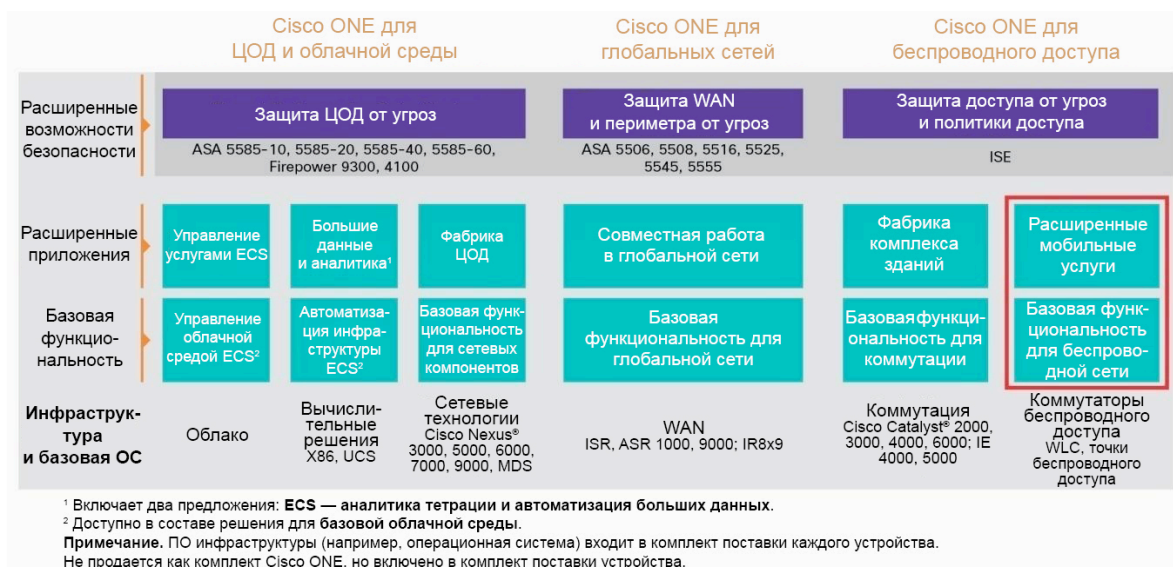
Cisco ONE для ЦОД и облачной среды

Cisco ONE для глобальных сетей

Cisco ONE для беспроводного доступа

| | | | | | | |
|---|---|---|---|---|---|---|
| Расширенные возможности безопасности | Защита ЦОД от угроз ASA 5585-10, 5585-20, 5585-40, 5585-60, Firepower 9300, 4100 | | | Защита WAN и периметра от угроз ASA 5506, 5508, 5516, 5525, 5545, 5555 | Защита доступа от угроз и политики доступа ISE | |
| Расширенные приложения | Управление услугами ECS | Большие данные и аналитика¹ | Фабрика ЦОД | Совместная работа в глобальной сети | Фабрика комплекса зданий | Расширенные мобильные услуги |
| Базовая функциональность | Управление облачной средой ECS² | Автоматизация инфраструктуры ECS² | Базовая функциональность для сетевых компонентов | Базовая функциональность для глобальной сети | Базовая функциональность для коммутации | Базовая функциональность для беспроводной сети |
| Инфраструктура и базовая ОС | Облако | Вычислительные решения X86, UCS | Сетевые технологии Cisco Nexus® 3000, 5000, 6000, 7000, 9000, MDS | WAN ISR, ASR 1000, 9000; IR8x9 | Коммутация Cisco Catalyst® 2000, 3000, 4000, 6000; IE 4000, 5000 | Коммутаторы беспроводного доступа WLC, точки беспроводного доступа |

¹ Включает два предложения: **ECS — аналитика тетрации и автоматизация больших данных**.
² Доступно в составе решения для **базовой облачной среды**.
**Примечание.** ПО инфраструктуры (например, операционная система) входит в комплект поставки каждого устройства. Не продается как комплект Cisco ONE, но включено в комплект поставки устройства.